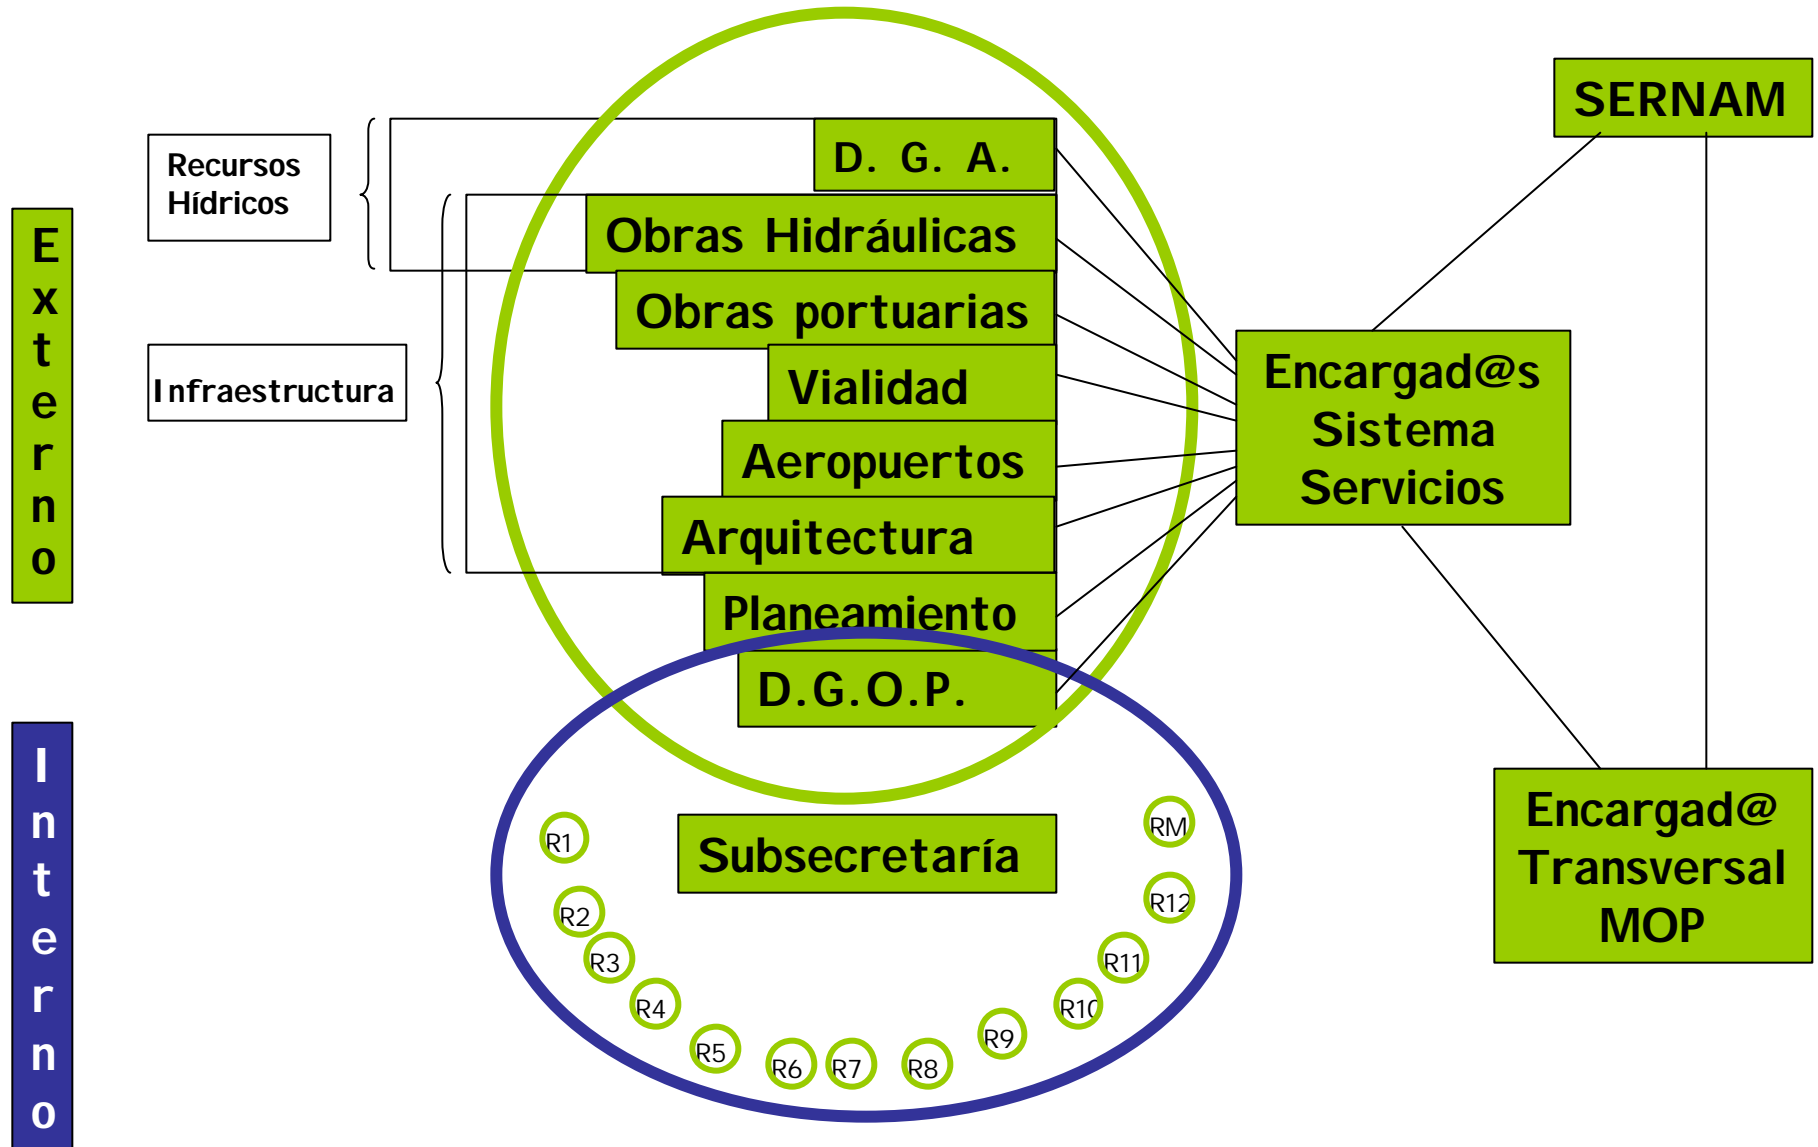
Externo

Interno

Recursos Hídricos

Infraestructura

D. G. A.

Obras Hidráulicas

Obras portuarias

Vialidad

Aeropuertos

Arquitectura

Planeamiento

D.G.O.P.

SERNAM

Encargad@s Sistema Servicios

Encargad@ Transversal MOP

Subsecretaría

R1
R2
R3
R4
R5
R6
R7
R8
R9
R10
R11
R12
RM